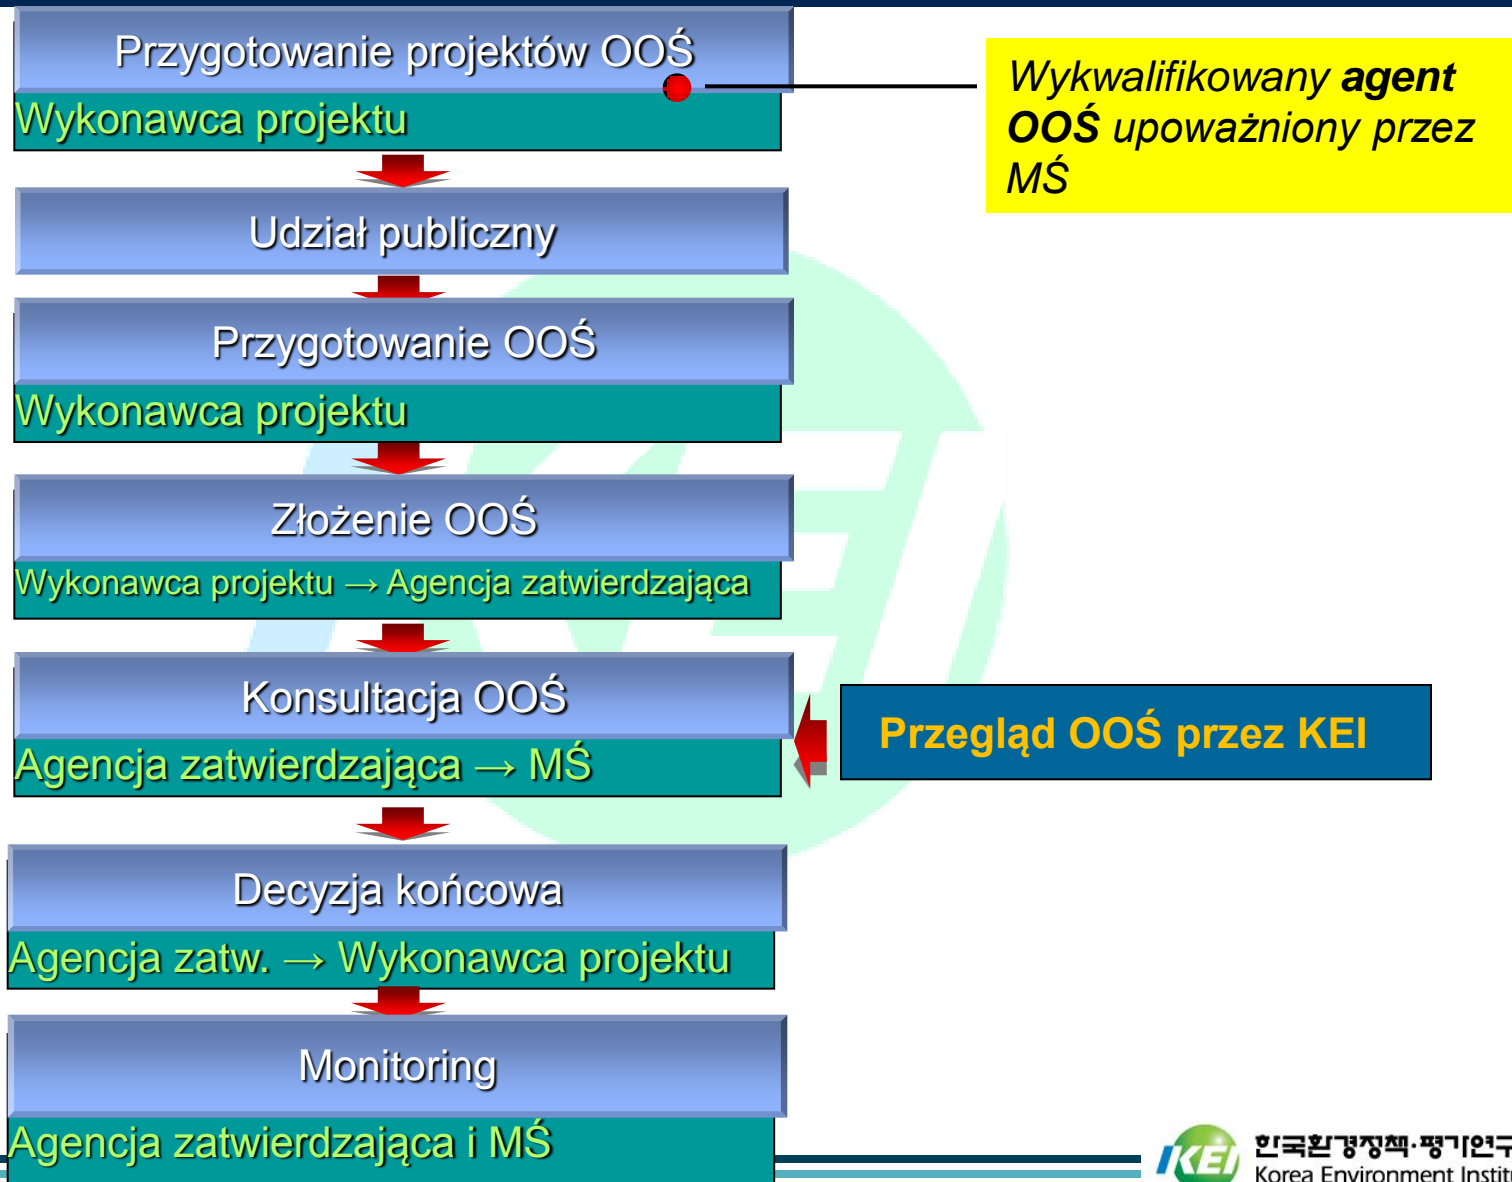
Przygotowanie projektów OOŚ

Wykonawca projektu

Wykwalifikowany **agent OOŚ** upoważniony przez MŚ

Udział publiczny

Przygotowanie OOŚ

Wykonawca projektu

Złożenie OOŚ

Wykonawca projektu → Agencja zatwierdzająca

Konsultacja OOŚ

Agencja zatwierdzająca → MŚ

Przegląd OOŚ przez KEI

Decyzja końcowa

Agencja zatw. → Wykonawca projektu

Monitoring

Agencja zatwierdzająca i MŚ

KEI 한국환경정책·평가연구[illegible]
Korea Environment Instit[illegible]